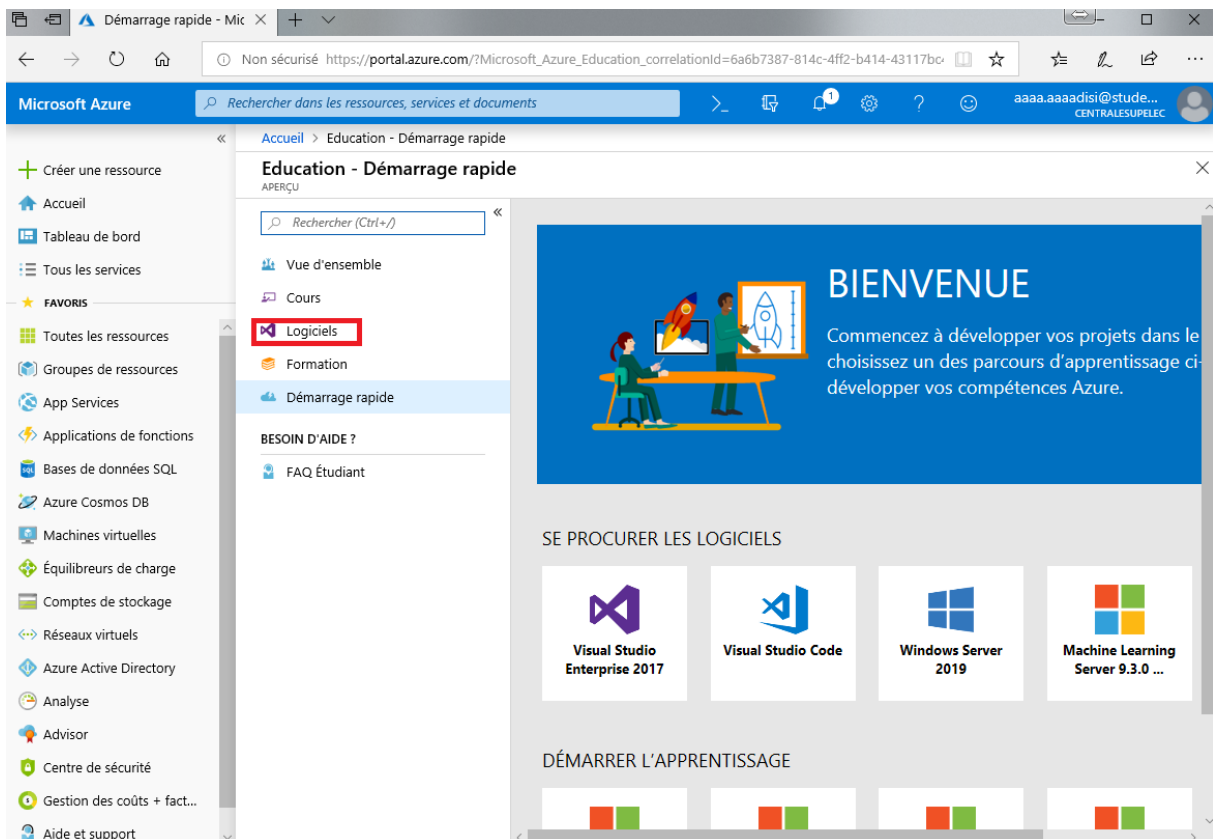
Démarrage rapide - Mic ×

Non sécurisé https://portal.azure.com/?Microsoft_Azure_Education_correlationId=6a6b7387-814c-4ff2-b414-43117bc

Microsoft Azure

Rechercher dans les ressources, services et documents

1

aaaa.aaaadisi@stude...
CENTRALESUPELEC

«

Créer une ressource
Accueil
Tableau de bord
Tous les services
FAVORIS
Toutes les ressources
Groupes de ressources
App Services
Applications de fonctions
Bases de données SQL
Azure Cosmos DB
Machines virtuelles
Équilibreurs de charge
Comptes de stockage
Réseaux virtuels
Azure Active Directory
Analyse
Advisor
Centre de sécurité
Gestion des coûts + fact...
Aide et support

Accueil > Education - Démarrage rapide

Education - Démarrage rapide
APERÇU

Rechercher (Ctrl+/)

Vue d'ensemble
Cours
Logiciels
Formation
Démarrage rapide
BESOIN D'AIDE ?
FAQ Étudiant

BIENVENUE

Commencez à développer vos projets dans le choisissez un des parcours d'apprentissage ci- développer vos compétences Azure.

SE PROCURER LES LOGICIELS

Visual Studio Enterprise 2017

Visual Studio Code

Windows Server 2019

Machine Learning Server 9.3.0 ...

DÉMARRER L'APPRENTISSAGE